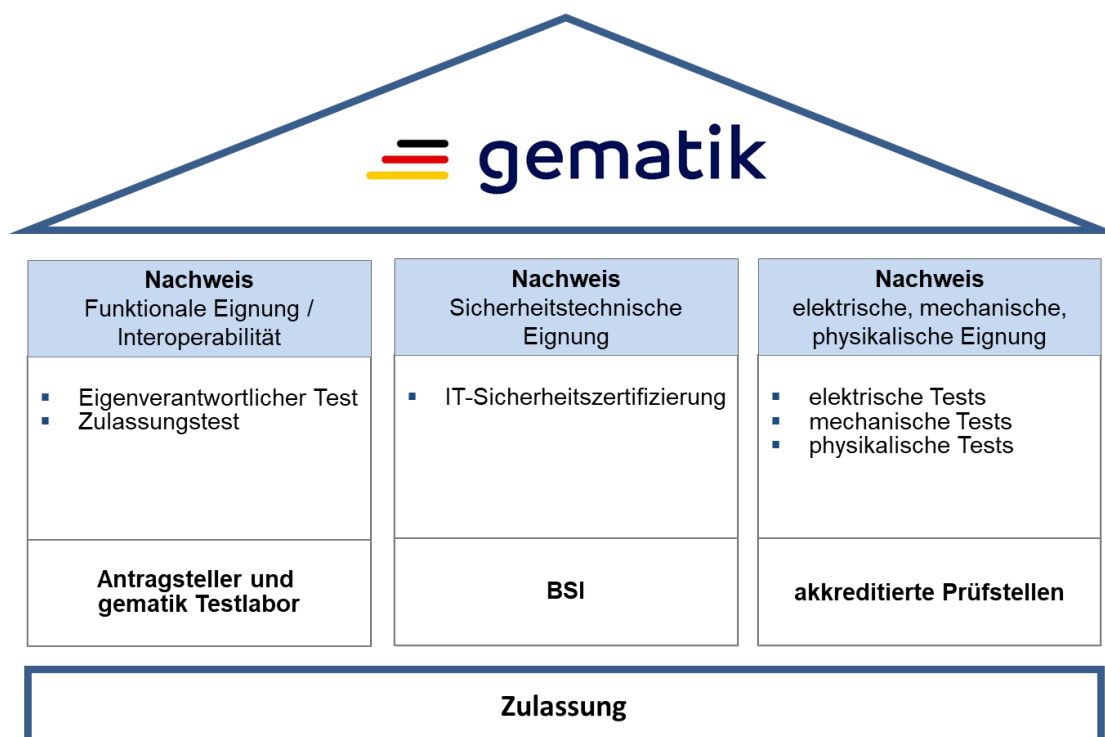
gematik

**Nachweis**
Funktionale Eignung / Interoperabilität

- Eigenverantwortlicher Test
- Zulassungstest

**Antragsteller und gematik Testlabor**

**Nachweis**
Sicherheitstechnische Eignung

- IT-Sicherheitszertifizierung

**BSI**

**Nachweis**
elektrische, mechanische, physikalische Eignung

- elektrische Tests
- mechanische Tests
- physikalische Tests

**akkreditierte Prüfstellen**

**Zulassung**